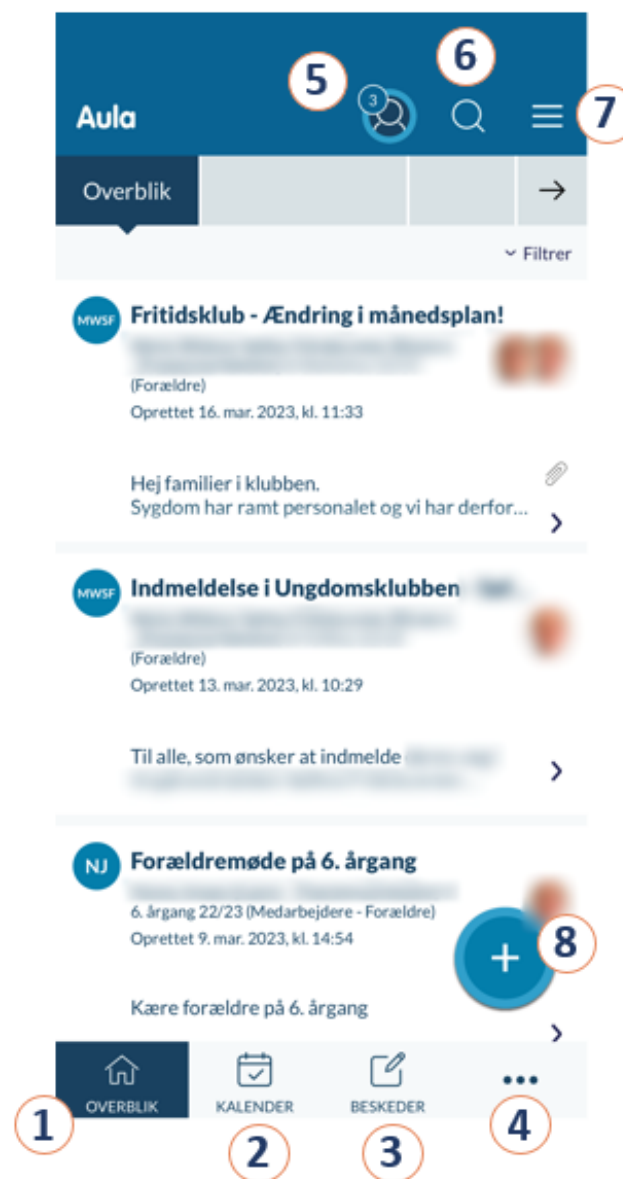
5 6

Aula 3 7

Overblik →

Filtrer

MWSF Fritidsklub - Ændring i månedsplan!
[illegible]
(Forældre)
Oprettet 16. mar. 2023, kl. 11:33

Hej familier i klubben.
Sygdom har ramt personalet og vi har derfor...

MWSF Indmeldelse i Ungdomsklubben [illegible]
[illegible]
(Forældre)
Oprettet 13. mar. 2023, kl. 10:29

Til alle, som ønsker at indmelde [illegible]

NJ Forældremøde på 6. årgang
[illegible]
6. årgang 22/23 (Medarbejdere - Forældre)
Oprettet 9. mar. 2023, kl. 14:54

Kære forældre på 6. årgang

+ 8

OVERBLIK KALENDER BESKEDER ...

1 2 3 4